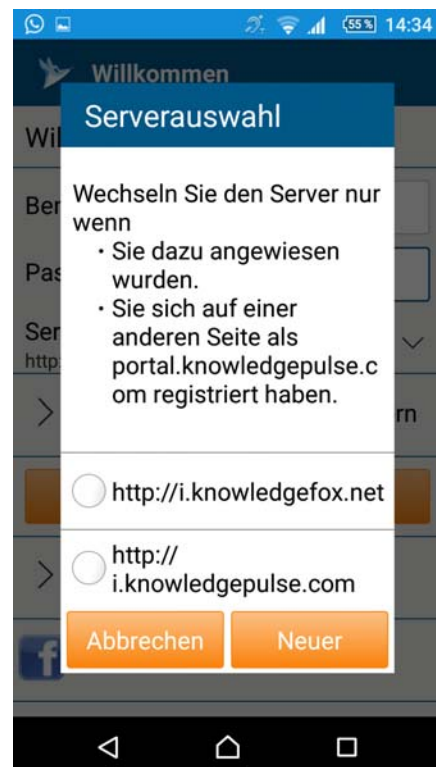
55% 14:34

Willkommen

Wil

Ber

Pas

Ser
http:

rn

Serverauswahl

Wechseln Sie den Server nur wenn
• Sie dazu angewiesen wurden.
• Sie sich auf einer anderen Seite als portal.knowledgepulse.com registriert haben.

http://i.knowledgefox.net

http://i.knowledgepulse.com

Abbrechen

Neuer